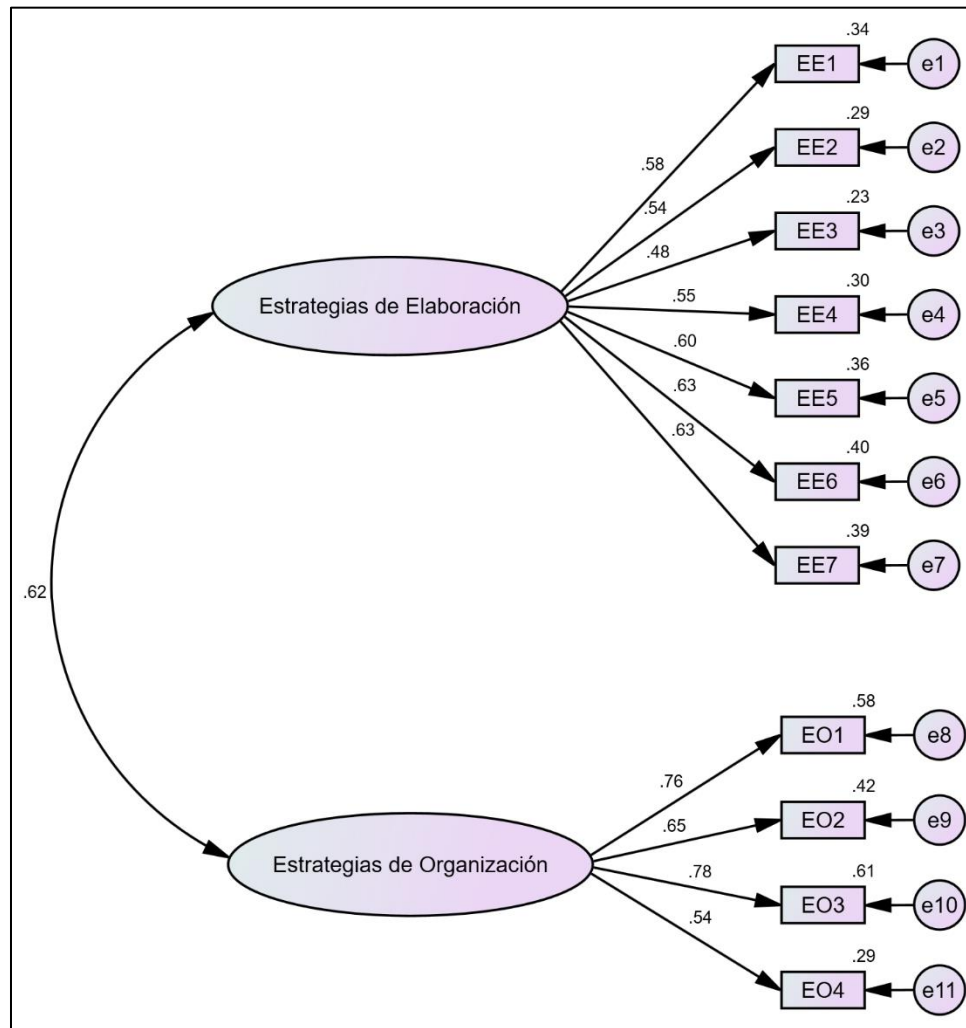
.34
EE1
e1
.29
EE2
e2
.23
EE3
e3
.30
EE4
e4
.36
EE5
e5
.40
EE6
e6
.39
EE7
e7
.58
.54
.48
.55
.60
.63
.63
Estrategias de Elaboración
.62
.58
EO1
e8
.42
EO2
e9
.61
EO3
e10
.29
EO4
e11
.76
.65
.78
.54
Estrategias de Organización